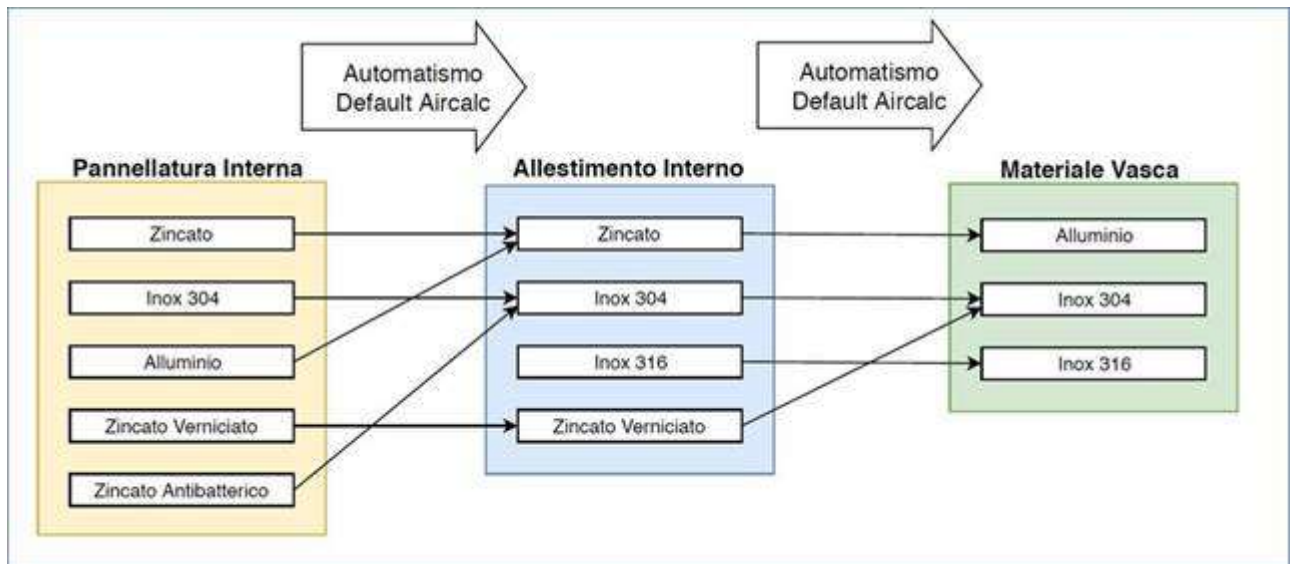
Automatismo Default Aircalc

Automatismo Default Aircalc

Pannellatura Interna

Zincato

Inox 304

Alluminio

Zincato Verniciato

Zincato Antibatterico

Allestimento Interno

Zincato

Inox 304

Inox 316

Zincato Verniciato

Materiale Vasca

Alluminio

Inox 304

Inox 316